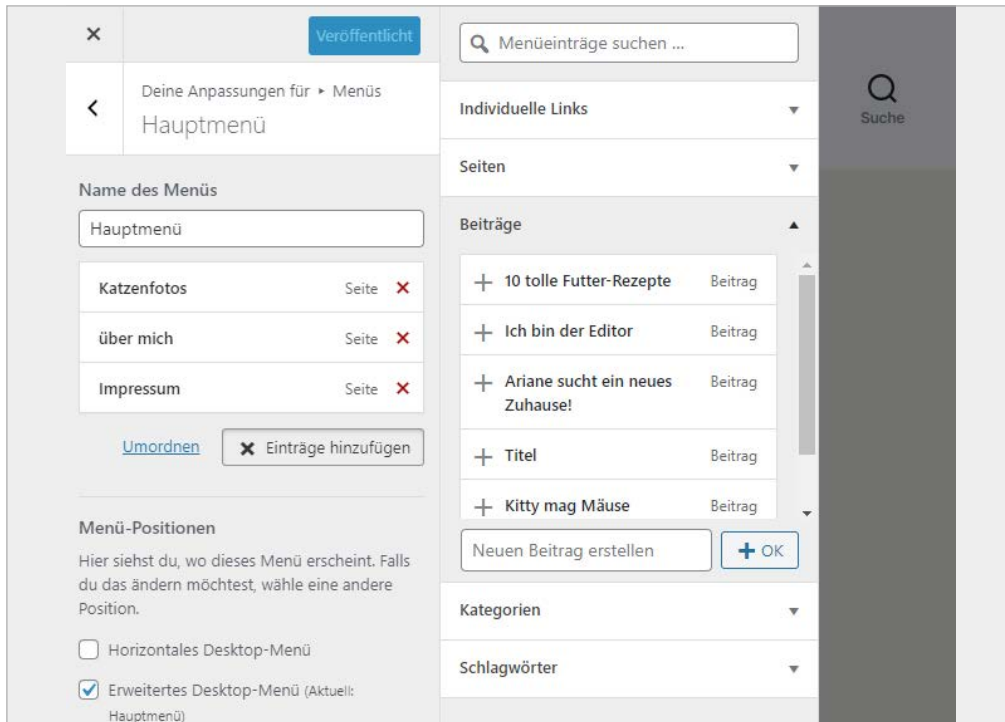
×

Veröffentlicht

<

Deine Anpassungen für ▸ Menüs

Hauptmenü

Name des Menüs

Hauptmenü

Katzenfotos Seite ×

über mich Seite ×

Impressum Seite ×

Umordnen

× Einträge hinzufügen

Menü-Positionen

Hier siehst du, wo dieses Menü erscheint. Falls du das ändern möchtest, wähle eine andere Position.

Horizontales Desktop-Menü

Erweitertes Desktop-Menü (Aktuell: Hauptmenü)

Menüeinträge suchen ...

Individuelle Links

Seiten

Beiträge

+ 10 tolle Futter-Rezepte Beitrag

+ Ich bin der Editor Beitrag

+ Ariane sucht ein neues Zuhause! Beitrag

+ Titel Beitrag

+ Kitty mag Mäuse Beitrag

Neuen Beitrag erstellen

+ OK

Kategorien

Schlagwörter

Suche